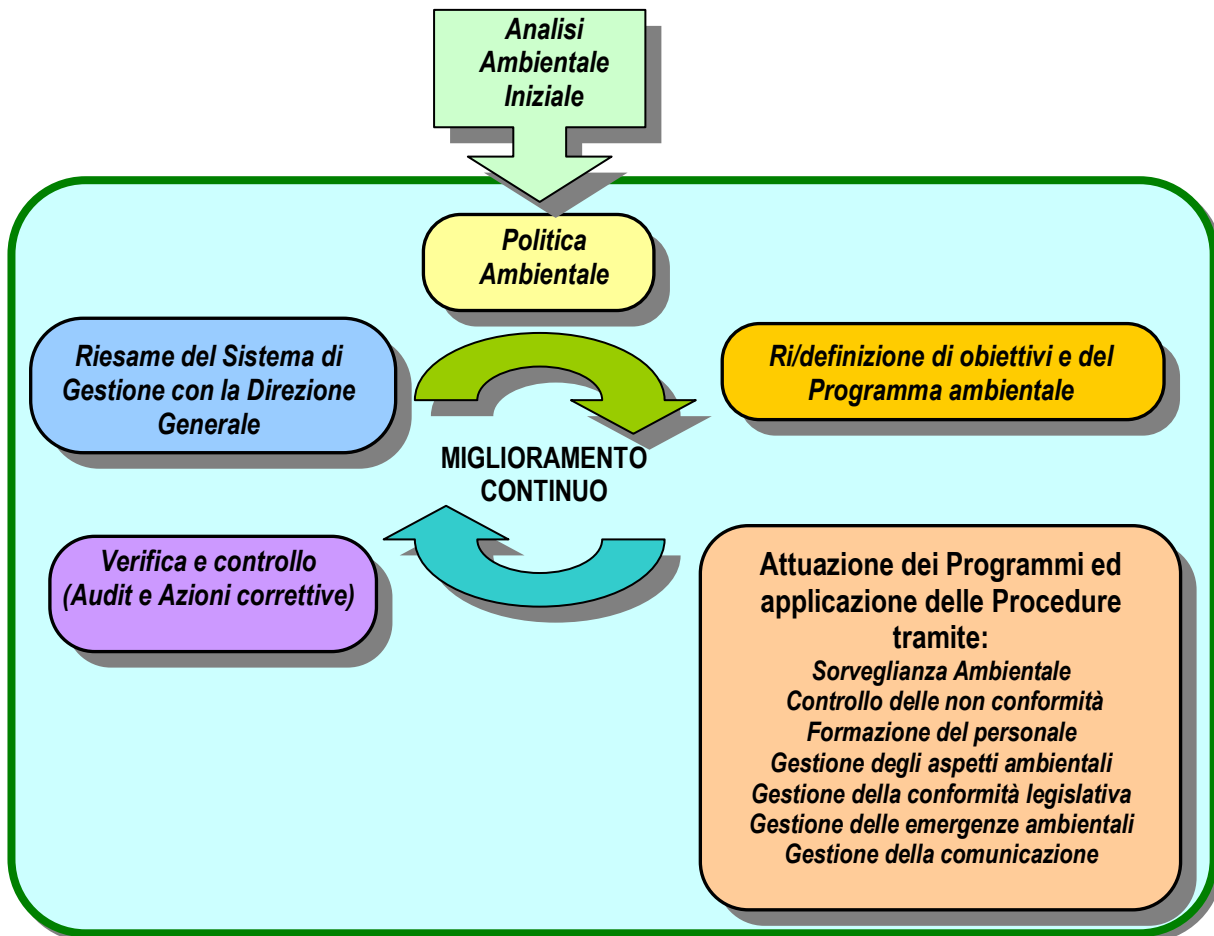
Analisi Ambientale Iniziale

Politica Ambientale

Riesame del Sistema di Gestione con la Direzione Generale

Ri/definizione di obiettivi e del Programma ambientale

MIGLIORAMENTO CONTINUO

Verifica e controllo (Audit e Azioni correttive)

Attuazione dei Programmi ed applicazione delle Procedure tramite:
Sorveglianza Ambientale
Controllo delle non conformità
Formazione del personale
Gestione degli aspetti ambientali
Gestione della conformità legislativa
Gestione delle emergenze ambientali
Gestione della comunicazione